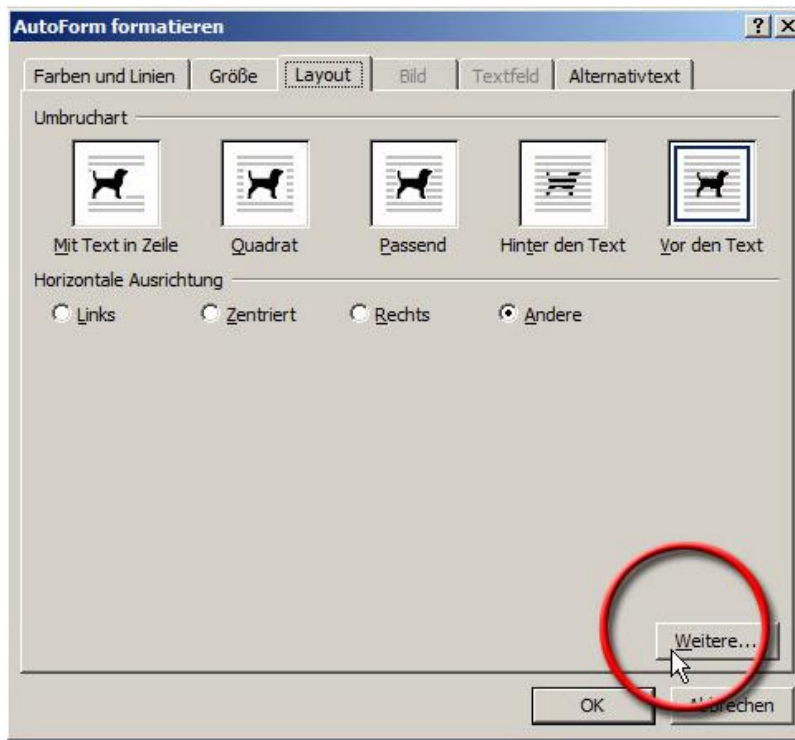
AutoForm formatieren

?

Farben und Linien | Größe | Layout | Bild | Textfeld | Alternativtext

Umbruchart

Mit Text in Zeile

Quadrat

Passend

Hinter den Text

Vor den Text

Horizontale Ausrichtung

Links

Zentriert

Rechts

Andere

Weitere...

OK

Ab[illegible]rechen